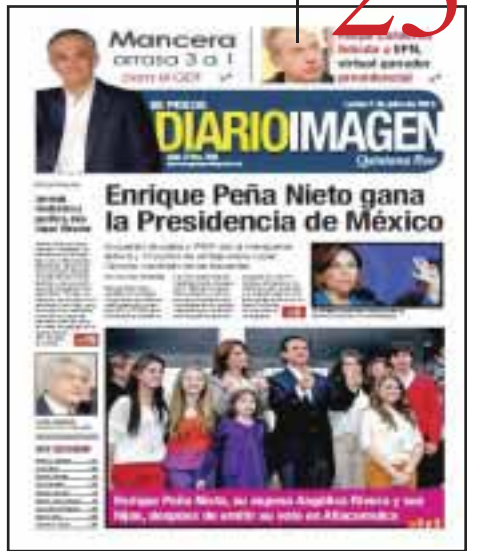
23

Mancera arrasa 3 a 1

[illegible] virtual ganador presidencial

DIARIOIMAGEN

Quintana Roo

Enrique Peña Nieto gana la Presidencia de México

Enrique Peña Nieto, su esposa Angélica Rivera y sus hijos, después de emitir su voto en Atlacomulco